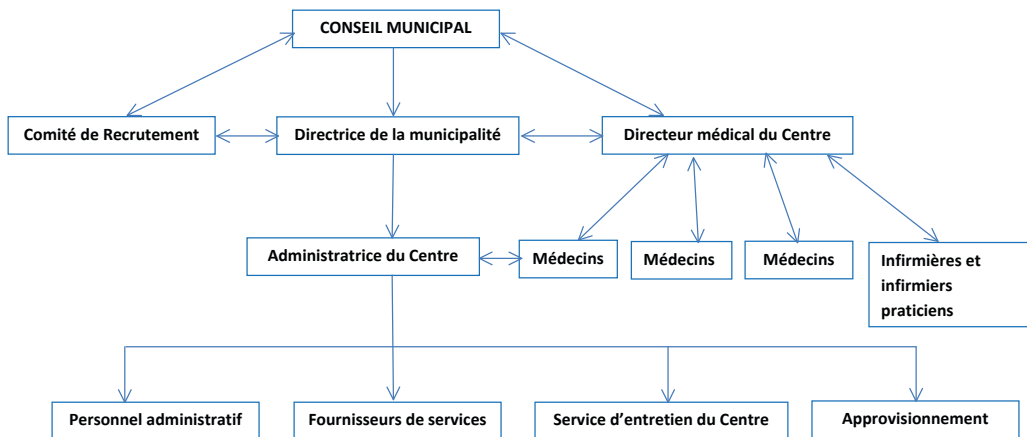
CONSEIL MUNICIPAL

Comité de Recrutement

Directrice de la municipalité

Directeur médical du Centre

Administratrice du Centre

Médecins

Médecins

Médecins

Infirmières et infirmiers praticiens

Personnel administratif

Fournisseurs de services

Service d’entretien du Centre

Approvisionnement